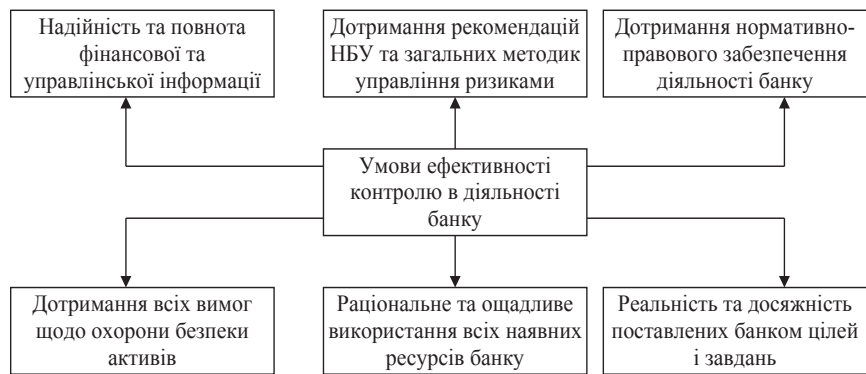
Надійність та повнота фінансової та управлінської інформації

Дотримання рекомендацій НБУ та загальних методик управління ризиками

Дотримання нормативно-правового забезпечення діяльності банку

Умови ефективності контролю в діяльності банку

Дотримання всіх вимог щодо охорони безпеки активів

Раціональне та ощадливе використання всіх наявних ресурсів банку

Реальність та досяжність поставлених банком цілей і завдань